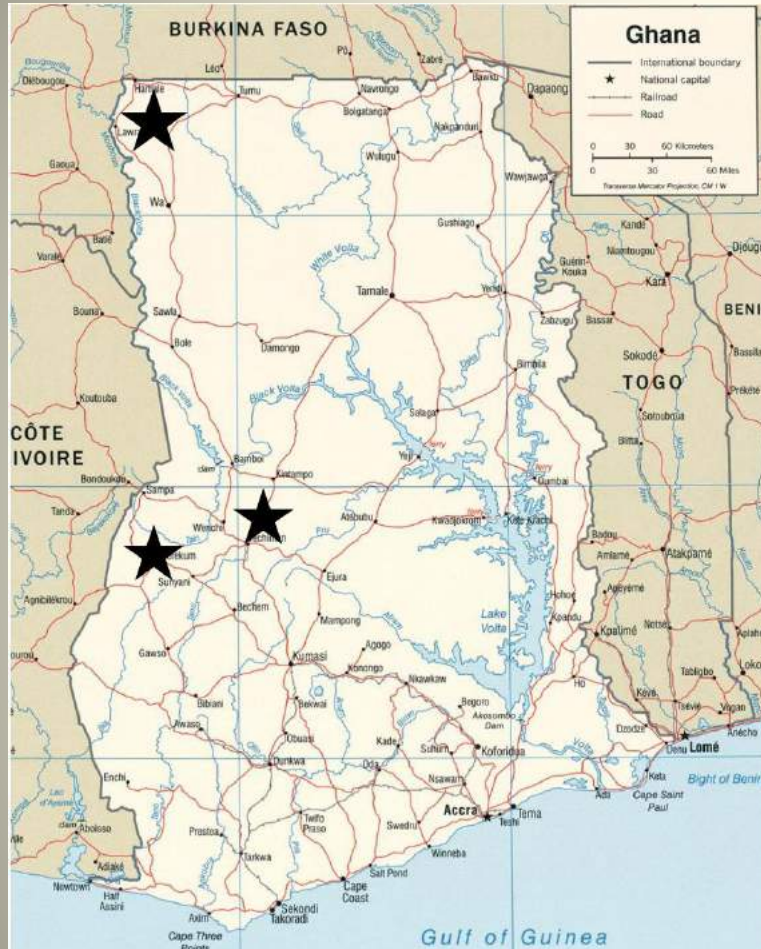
Ghana

International boundary
National capital
Railroad
Road

0 30 60 Kilometers
0 30 60 Miles
Transverse Mercator Projection, CM 1 W

BURKINA FASO
Pô
Zabré
Léo
Diébougou
Hamale
Tumu
Navrongo
Bawku
Dapaong
Bolgatanga
Nakpanduri
Lawra
Gaoua
Wulugu
Wawjawga
Wa
Batié
Gushiago
Kandé
Niamtougou
Djougou
Varalé
White Volta
Guérin-Kouka
Kara
Tamale
Yendi
BENIN
Bouna
Sawla
Zabzugu
Bassar
Bole
Damongo
Bassila
Bimbila
Sokodé
TOGO
Koutouba
Black Volta
Salaga
Tchamba
Sotouboua
Blitta
CÔTE
IVOIRE
Bamboi
Kintampo
Yeji
Gumbai
Bondoukou
Sampa
Kwadjokrom
Kete Krachi
Tanda
Wenchi
Atebubu
Badou
Berekum
Techiman
Amlamé
Atakpamé
Sunyani
Ejura
Agbélouvé
Agnibilékrou
Bechem
Mampong
Lake Volta
Hohoe
Kpandu
Kpalimé
Notsé
Agogo
Gawso
Kumasi
Konongo
Tabligbo
Nkawkaw
Ho
Bibiani
Bekwai
Begoro
Akosombo Dam
Kpalimé
Awaso
Kéve
Tsévié
Vogan
Obuasi
Kade
Suhum
Koforidua
Dzodze
Aného
Enchi
Dunkwa
Oda
Denu
Lomé
Nsawam
Keta
Bight of Benin
Ada
Cape Saint Paul
Aboisso
Accra
Tema
Teshi
Prestea
Twifo Praso
Swedru
Winneba
Adiaké
Tarkwa
Newtown
Half Assini
Salt Pond
Cape Coast
Axim
Sekondi Takoradi
Cape Three Points
Gulf of Guinea